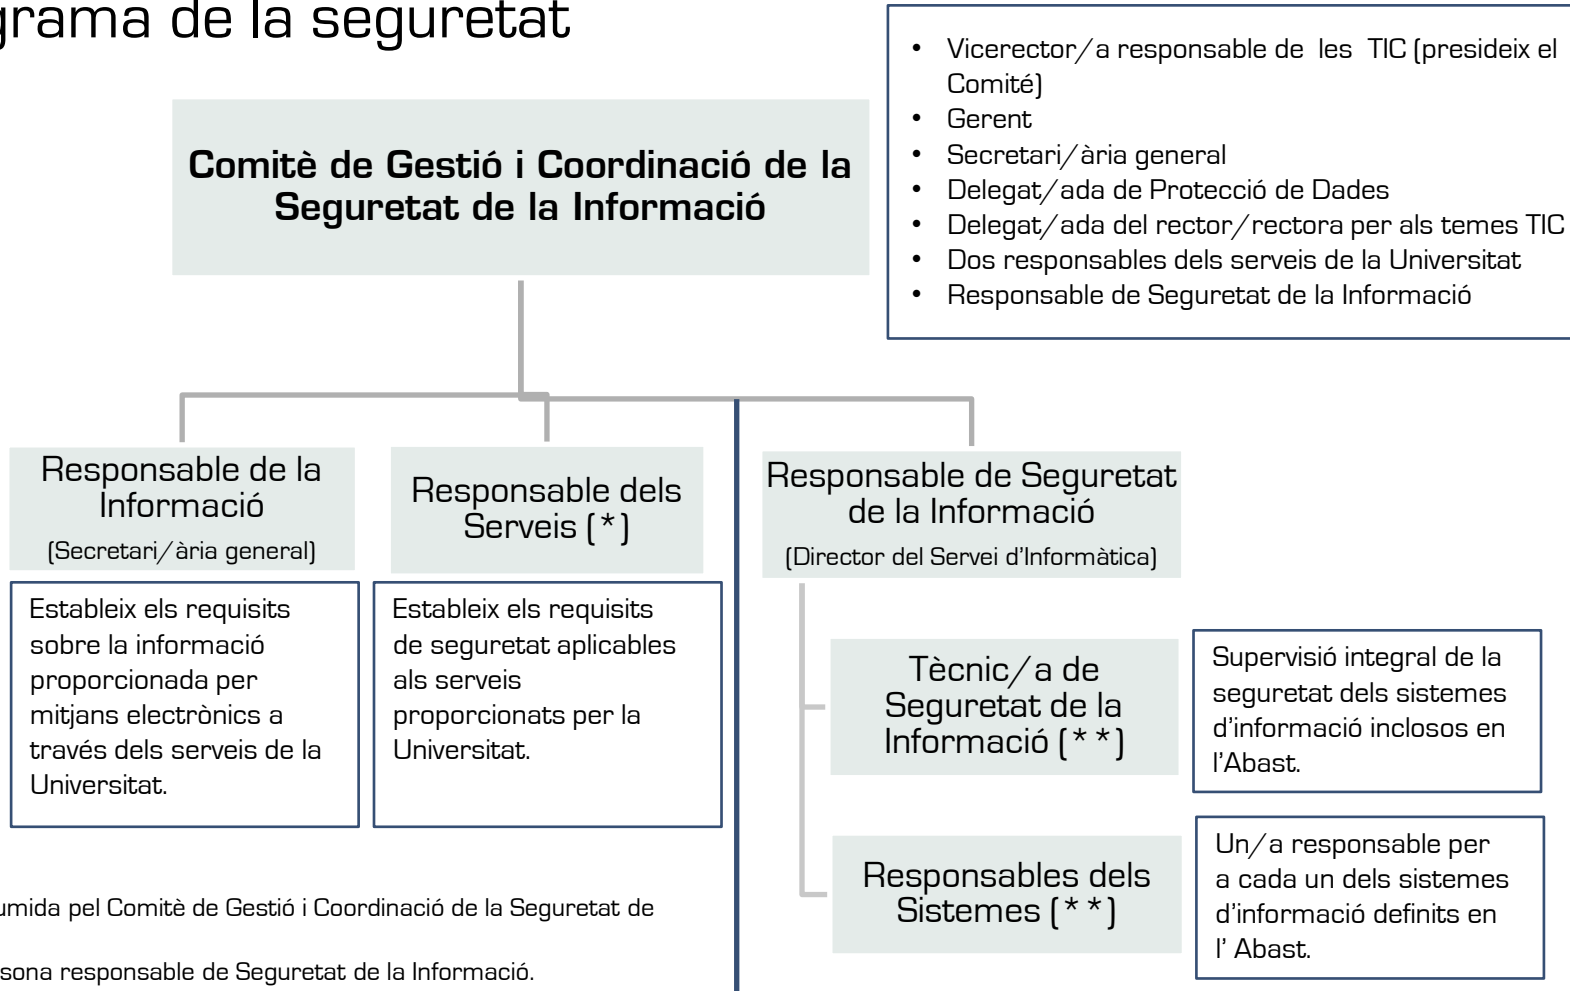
grama de la seguretat

Comitè de Gestió i Coordinació de la Seguretat de la Informació

- Vicerector/a responsable de les TIC (presideix el Comité)
- Gerent
- Secretari/ària general
- Delegat/ada de Protecció de Dades
- Delegat/ada del rector/rectora per als temes TIC
- Dos responsables dels serveis de la Universitat
- Responsable de Seguretat de la Informació

Responsable de la Informació
(Secretari/ària general)

Estableix els requisits sobre la informació proporcionada per mitjans electrònics a través dels serveis de la Universitat.

Responsable dels Serveis (*)

Estableix els requisits de seguretat aplicables als serveis proporcionats per la Universitat.

Responsable de Seguretat de la Informació
(Director del Servei d'Informàtica)

Tècnic/a de Seguretat de la Informació (**)

Supervisió integral de la seguretat dels sistemes d'informació inclosos en l'Abast.

Responsables dels Sistemes (**)

Un/a responsable per a cada un dels sistemes d'informació definits en l' Abast.

umida pel Comitè de Gestió i Coordinació de la Seguretat de

sona responsable de Seguretat de la Informació.